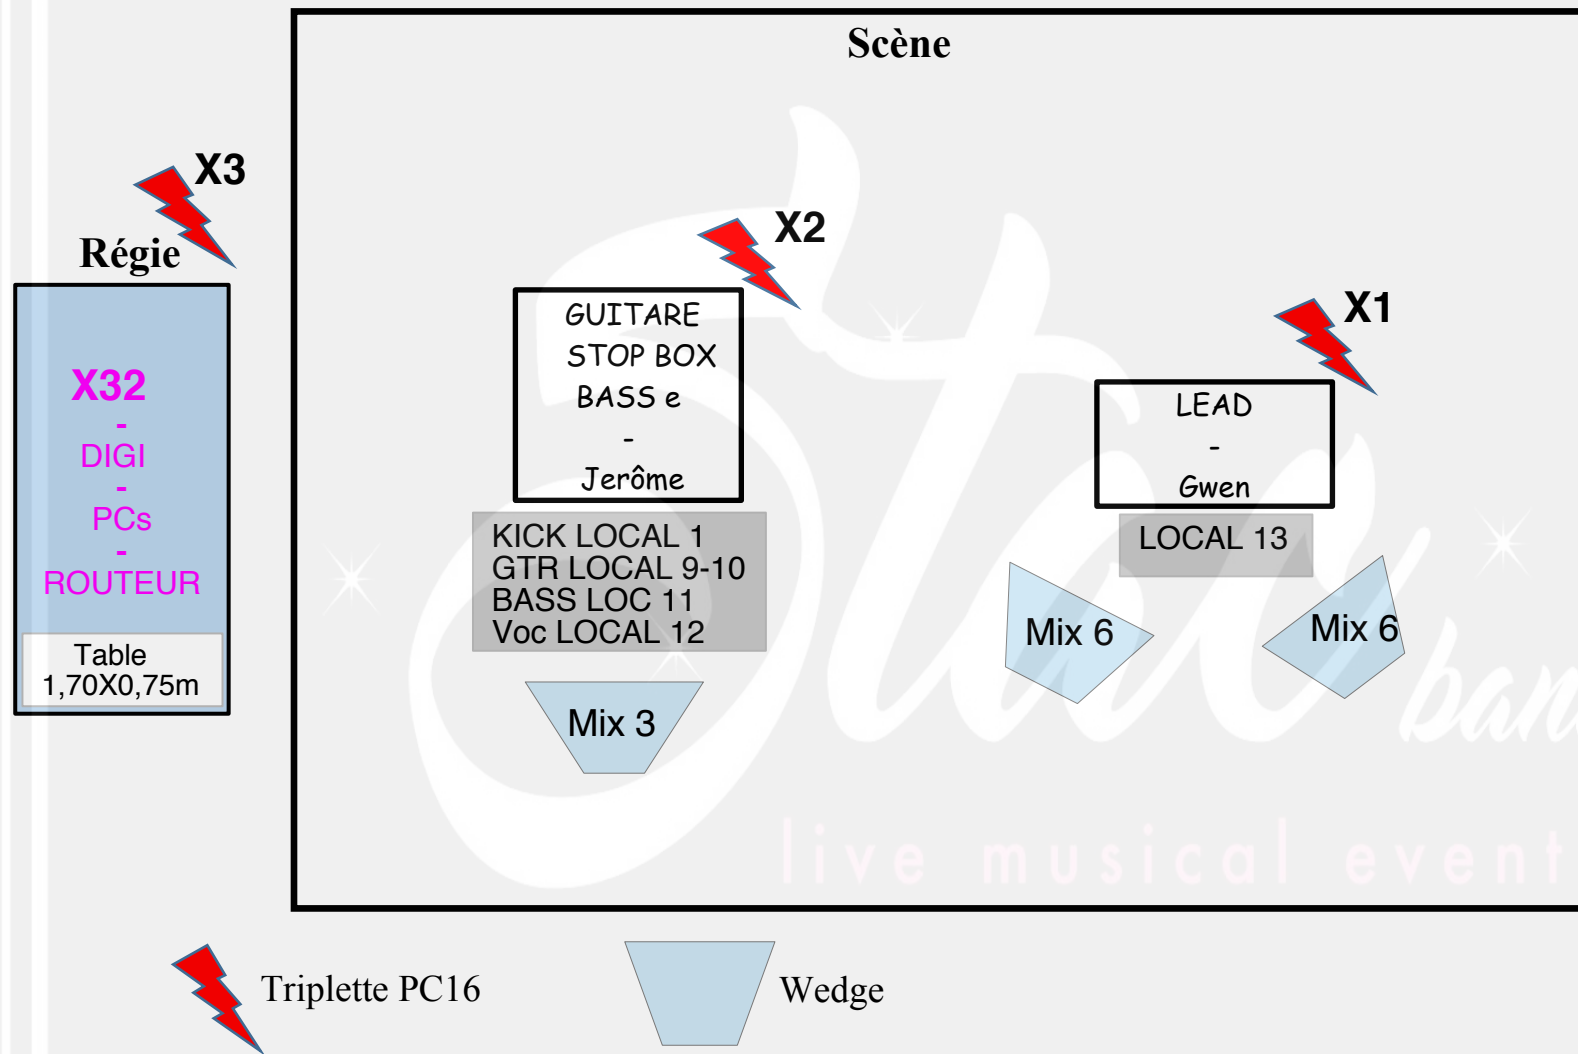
Scène

X3

Régie

X32
-
DIGI
-
PCs
-
ROUTEUR

Table
1,70X0,75m

X2

GUITARE
STOP BOX
BASS e
-
Jerôme

KICK LOCAL 1
GTR LOCAL 9-10
BASS LOC 11
Voc LOCAL 12

Mix 3

X1

LEAD
-
Gwen

LOCAL 13

Mix 6

Mix 6

live musical event

Triplette PC16

Wedge